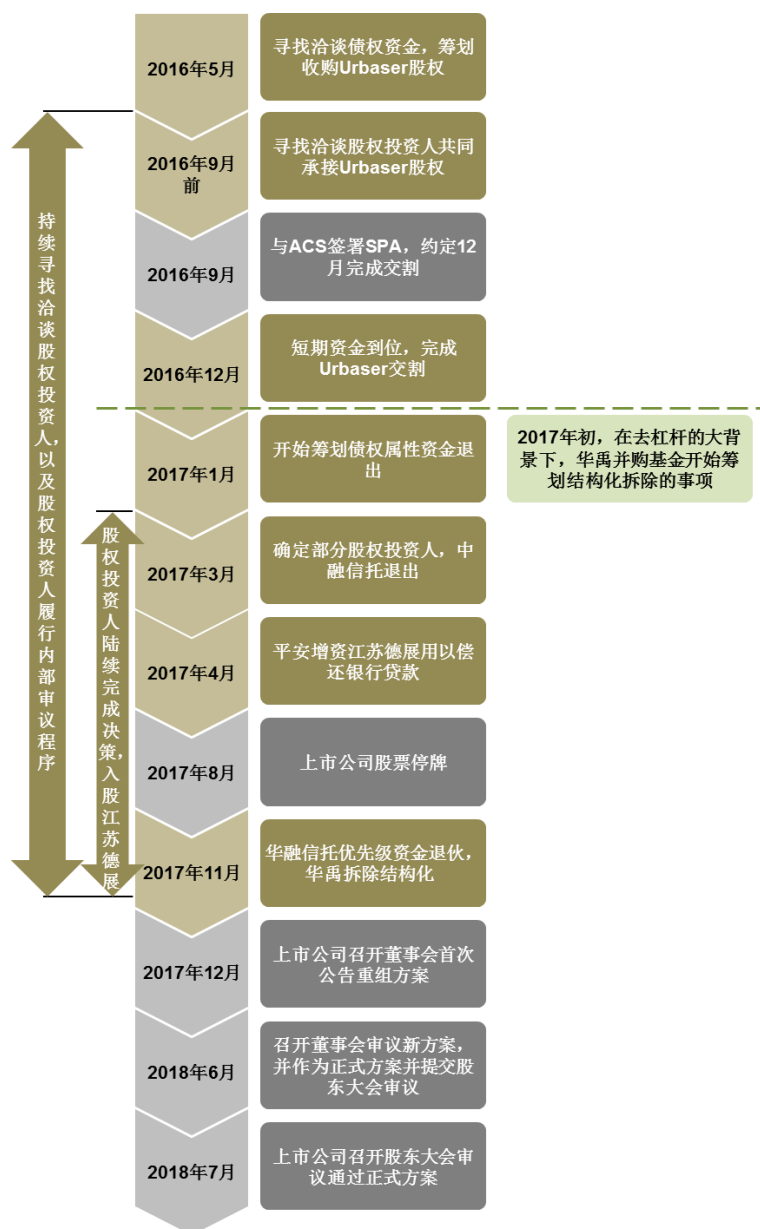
持续寻找洽谈股权投资人，以及股权投资人履行内部审议程序

股权投资人陆续完成决策，入股江苏德展

2016年5月
寻找洽谈债权资金，筹划收购Urbaser股权

2016年9月前
寻找洽谈股权投资人共同承接Urbaser股权

2016年9月
与ACS签署SPA，约定12月完成交割

2016年12月
短期资金到位，完成Urbaser交割

2017年初，在去杠杆的大背景下，华禹并购基金开始筹划结构化拆除的事项

2017年1月
开始筹划债权属性资金退出

2017年3月
确定部分股权投资人，中融信托退出

2017年4月
平安增资江苏德展用以偿还银行贷款

2017年8月
上市公司股票停牌

2017年11月
华融信托优先级资金退伙，华禹拆除结构化

2017年12月
上市公司召开董事会首次公告重组方案

2018年6月
召开董事会审议新方案，并作为正式方案并提交股东大会审议

2018年7月
上市公司召开股东大会审议通过正式方案